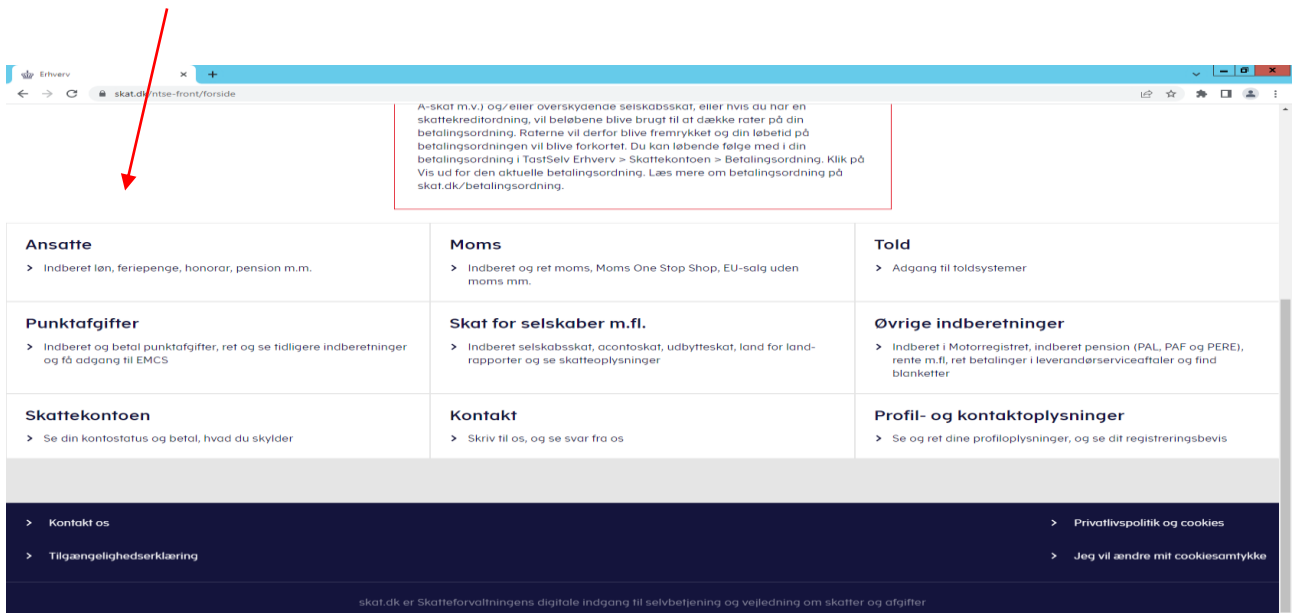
Erhverv

skat.dk/ntse-front/forside

A-skat m.v.) og/eller overskydende selskabsskat, eller hvis du har en skattekreditordning, vil beløbene blive brugt til at dække rater på din betalingsordning. Raterne vil derfor blive fremrykket og din løbetid på betalingsordningen vil blive forkortet. Du kan løbende følge med i din betalingsordning i TastSelv Erhverv > Skattekontoen > Betalingsordning. Klik på Vis ud for den aktuelle betalingsordning. Læs mere om betalingsordning på skat.dk/betalingsordning.

Ansatte
> Indberet løn, feriepenge, honorar, pension m.m.

Moms
> Indberet og ret moms, Moms One Stop Shop, EU-salg uden moms mm.

Told
> Adgang til toldsystemer

Punktafgifter
> Indberet og betal punktafgifter, ret og se tidligere indberetninger og få adgang til EMCS

Skat for selskaber m.fl.
> Indberet selskabsskat, acontoskat, udbytteskat, land for land-rapporter og se skatteoplysninger

Øvrige indberetninger
> Indberet i Motorregistret, indberet pension (PAL, PAF og PERE), rente m.fl, ret betalinger i leverandørserviceaftaler og find blanketter

Skattekontoen
> Se din kontostatus og betal, hvad du skylder

Kontakt
> Skriv til os, og se svar fra os

Profil- og kontaktoplysninger
> Se og ret dine profiloplysninger, og se dit registreringsbevis

> Kontakt os
> Tilgængelighedserklæring
> Privatlivspolitik og cookies
> Jeg vil ændre mit cookiesamtykke

skat.dk er Skatteforvaltningens digitale indgang til selvbetjening og vejledning om skatter og afgifter